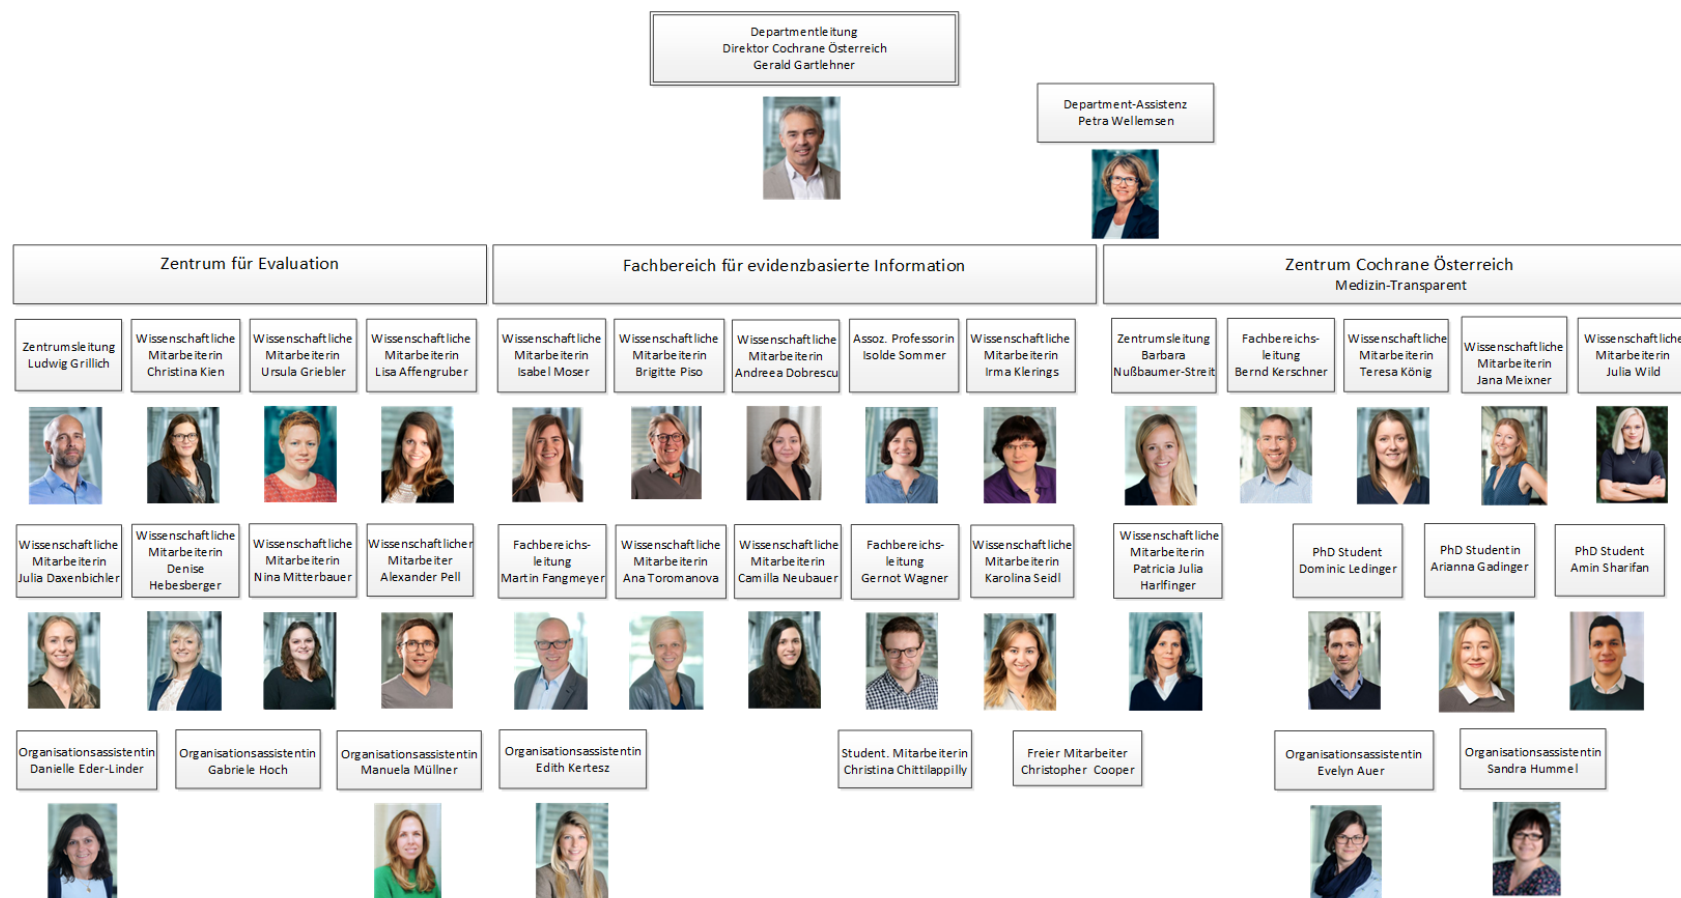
Departmentleitung
Direktor Cochrane Österreich
Gerald Gartlehner

Department-Assistenz
Petra Wellemsen

Zentrum für Evaluation

Fachbereich für evidenzbasierte Information

Zentrum Cochrane Österreich
Medizin-Transparent

Zentrumsleitung
Ludwig Grillich

Wissenschaftliche Mitarbeiterin
Christina Kien

Wissenschaftliche Mitarbeiterin
Ursula Griebler

Wissenschaftliche Mitarbeiterin
Lisa Affengruber

Wissenschaftliche Mitarbeiterin
Isabel Moser

Wissenschaftliche Mitarbeiterin
Brigitte Piso

Wissenschaftliche Mitarbeiterin
Andreea Dobrescu

Assoz. Professorin
Isolde Sommer

Wissenschaftliche Mitarbeiterin
Irma Klerings

Zentrumsleitung
Barbara Nußbaumer-Streit

Fachbereichsleitung
Bernd Kerschner

Wissenschaftliche Mitarbeiterin
Teresa König

Wissenschaftliche Mitarbeiterin
Jana Meixner

Wissenschaftliche Mitarbeiterin
Julia Wild

Wissenschaftliche Mitarbeiterin
Julia Daxenbichler

Wissenschaftliche Mitarbeiterin
Denise Hebesberger

Wissenschaftliche Mitarbeiterin
Nina Mitterbauer

Wissenschaftlicher Mitarbeiter
Alexander Pell

Fachbereichsleitung
Martin Fangmeyer

Wissenschaftliche Mitarbeiterin
Ana Toromanova

Wissenschaftliche Mitarbeiterin
Camilla Neubauer

Fachbereichsleitung
Gernot Wagner

Wissenschaftliche Mitarbeiterin
Karolina Seidl

Wissenschaftliche Mitarbeiterin
Patricia Julia Harlfinger

PhD Student
Dominic Ledinger

PhD Studentin
Arianna Gadinger

PhD Student
Amin Sharifan

Organisationsassistentin
Danielle Eder-Linder

Organisationsassistentin
Gabriele Hoch

Organisationsassistentin
Manuela Müllner

Organisationsassistentin
Edith Kertesz

Student. Mitarbeiterin
Christina Chittilappilly

Freier Mitarbeiter
Christopher Cooper

Organisationsassistentin
Evelyn Auer

Organisationsassistentin
Sandra Hummel